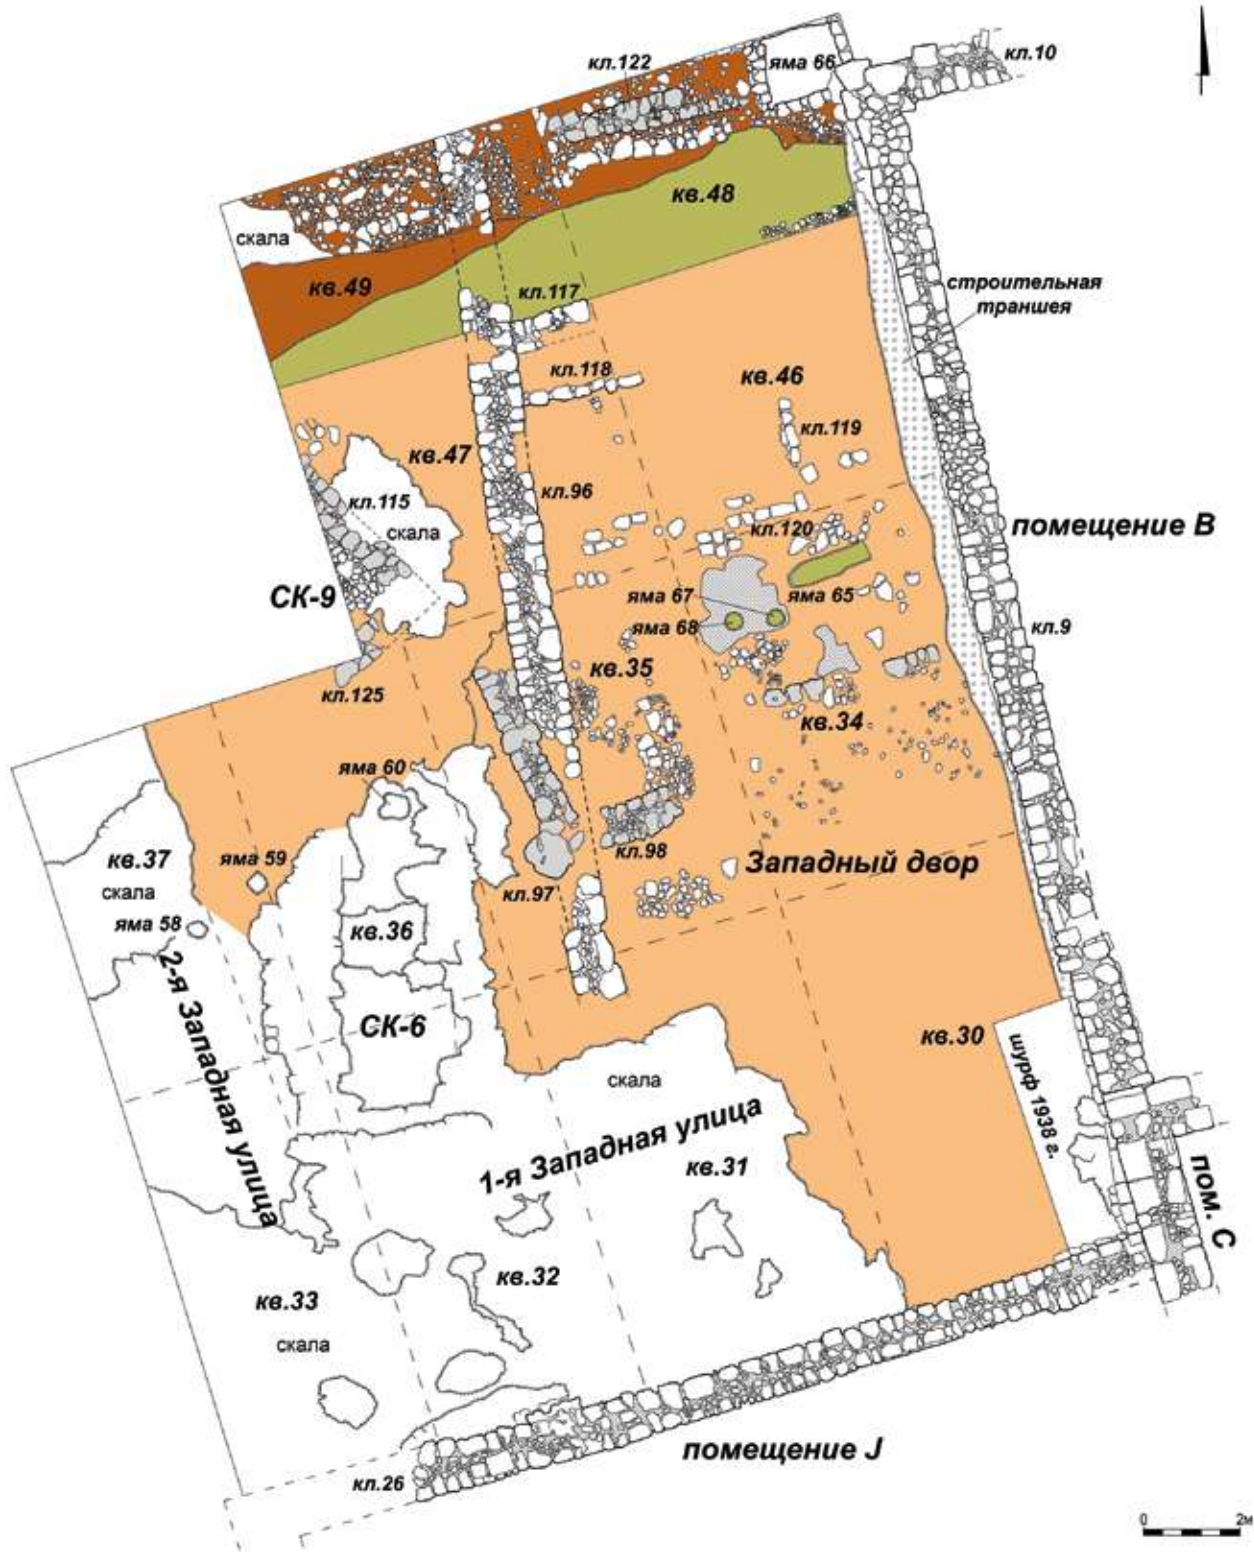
кл.122
яма 66
кл.10
кв.48
скала
кв.49
кл.117
строительная траншея
кл.118
кв.46
кл.119
кв.47
кл.115
кл.96
скала
кл.120
помещение В
СК-9
яма 67
яма 65
яма 68
кл.9
кв.35
кл.125
кв.34
яма 60
кв.37
яма 59
кл.98
Западный двор
скала
кл.97
яма 58
кв.36
2-я Западная улица
СК-6
кв.30
шурф 1938 г.
скала
1-я Западная улица
кв.31
пом. С
кв.32
кв.33
скала
помещение J
кл.26
0
2м